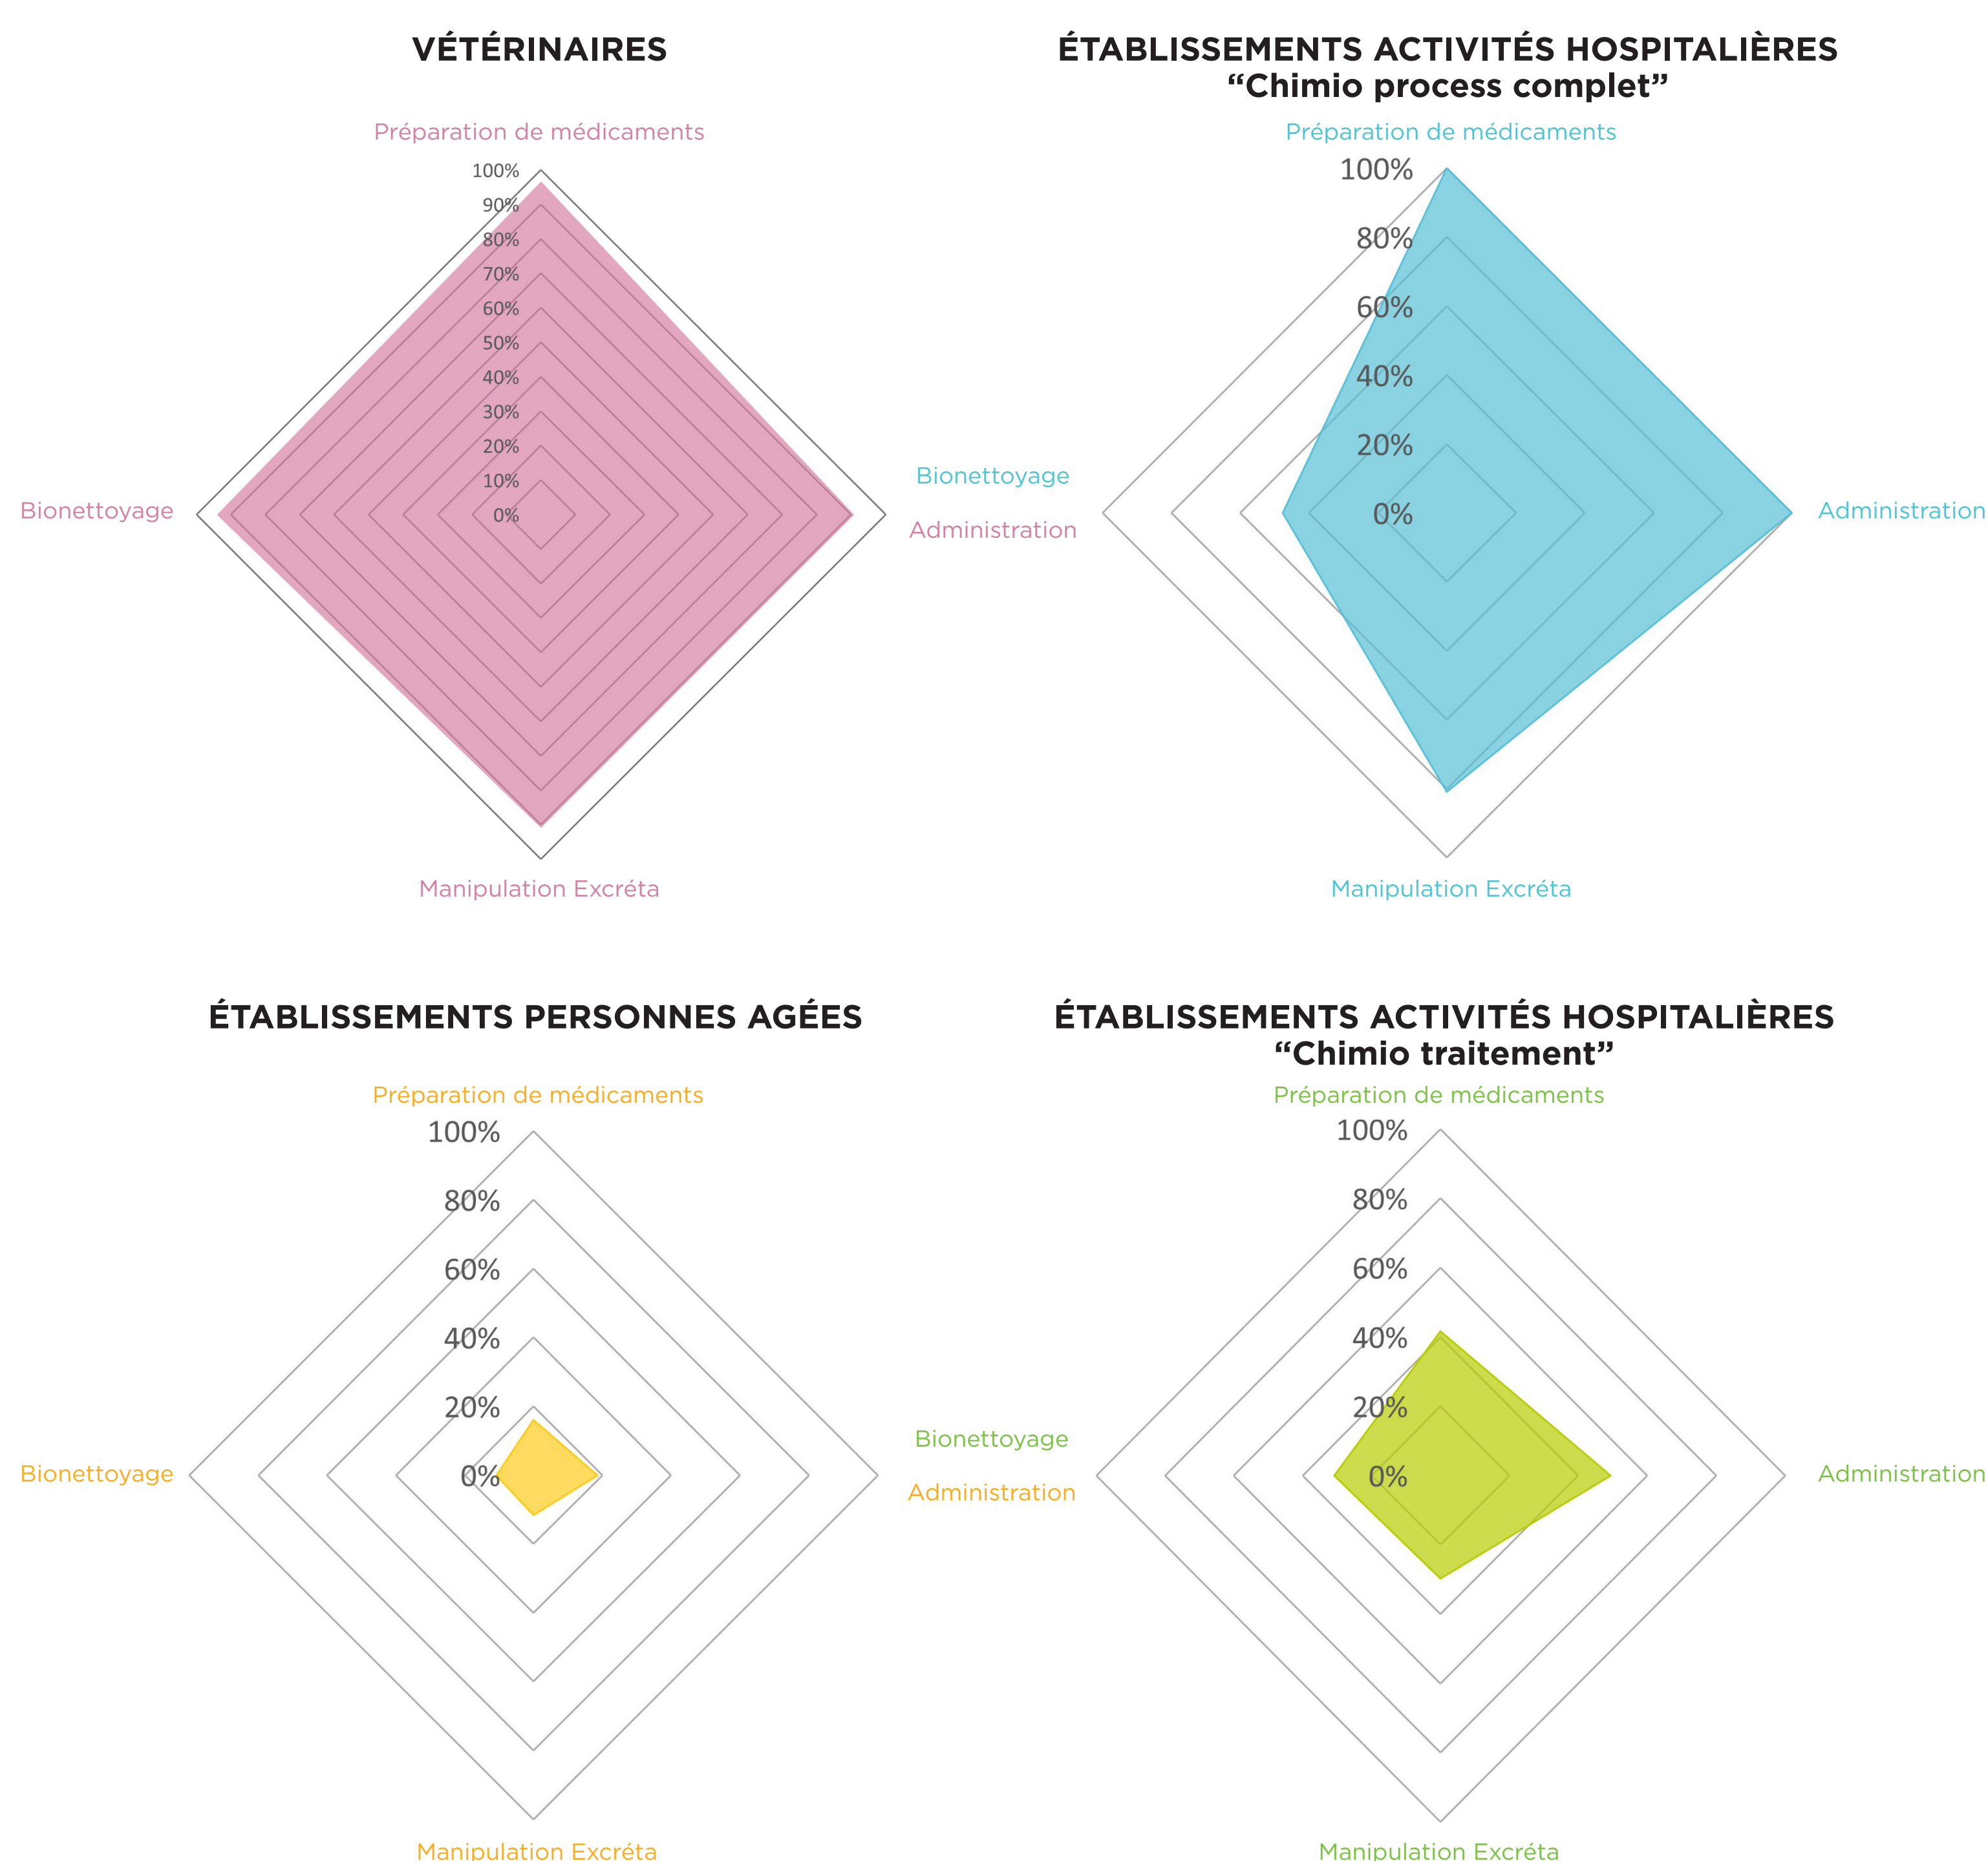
VÉTÉRINAIRES

Préparation de médicaments

100%
90%
80%
70%
60%
50%
40%
30%
20%
10%
0%

Bionettoyage

Administration

Manipulation Excréta

ÉTABLISSEMENTS ACTIVITÉS HOSPITALIÈRES
“Chimio process complet”

Préparation de médicaments

100%
80%
60%
40%
20%
0%

Bionettoyage

Administration

Manipulation Excréta

ÉTABLISSEMENTS PERSONNES AGÉES

Préparation de médicaments

100%
80%
60%
40%
20%
0%

Bionettoyage

Administration

Manipulation Excréta

ÉTABLISSEMENTS ACTIVITÉS HOSPITALIÈRES
“Chimio traitement”

Préparation de médicaments

100%
80%
60%
40%
20%
0%

Bionettoyage

Administration

Manipulation Excréta